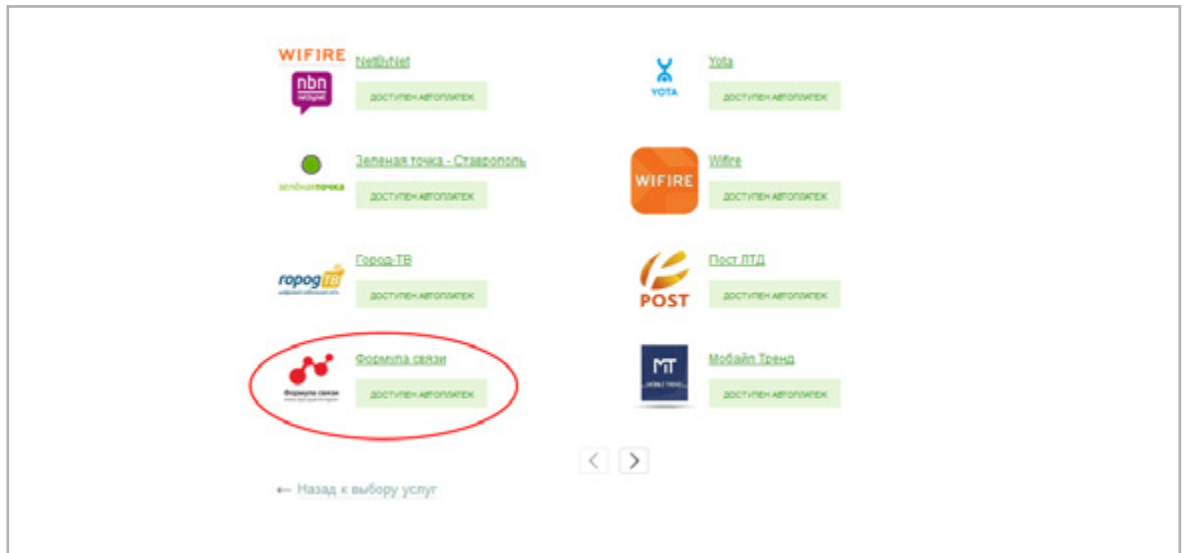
WIFIRE
nbn netbynet
NetByNet
ДОСТУПЕН АВТОПЛАТЕЖ

YOTA
Yota
ДОСТУПЕН АВТОПЛАТЕЖ

зелёнаяточка
Зеленая точка - Ставрополь
ДОСТУПЕН АВТОПЛАТЕЖ

WIFIRE
Wifire
ДОСТУПЕН АВТОПЛАТЕЖ

город ТВ
Город-ТВ
ДОСТУПЕН АВТОПЛАТЕЖ

POST
Пост ЛТД
ДОСТУПЕН АВТОПЛАТЕЖ

Формула связи
Формула связи
ДОСТУПЕН АВТОПЛАТЕЖ

MT
Мобайл Тренд
ДОСТУПЕН АВТОПЛАТЕЖ

<
>

← Назад к выбору услуг